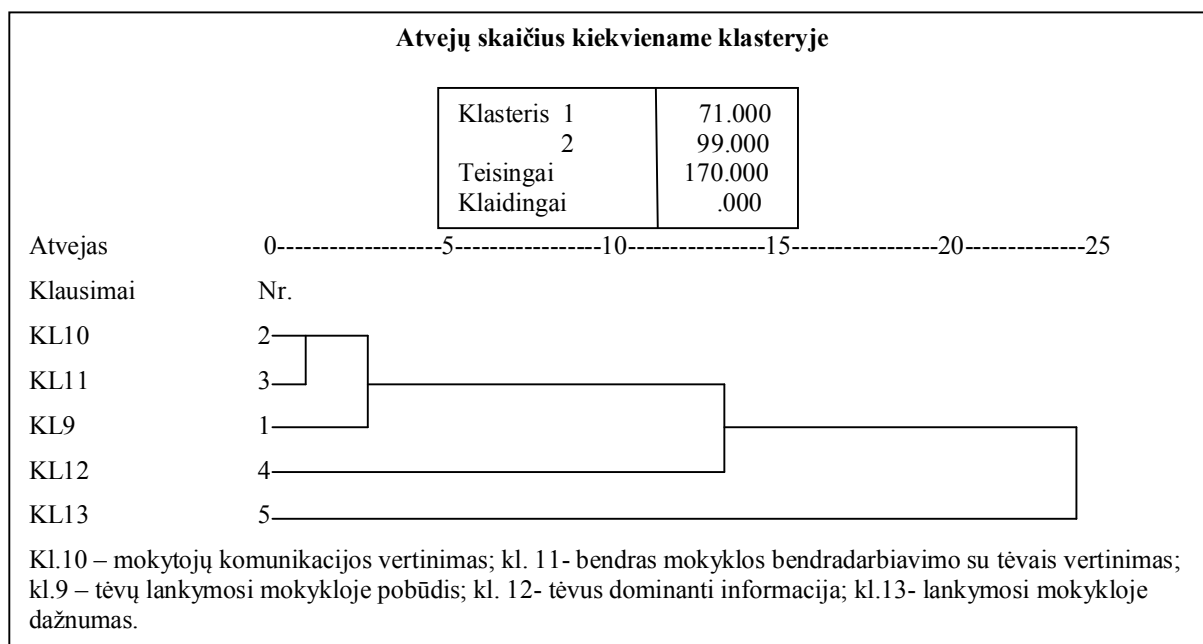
**Atvejų skaičius kiekviename klasteryje**

| | |
|---|---|
| Klasteris 1 | 71.000 |
| 2 | 99.000 |
| Teisingai | 170.000 |
| Klaidingai | .000 |

Atvejas 0-------------------5-----------------10----------------15-----------------20--------------25

Klausimai Nr.

KL10 2

KL11 3

KL9 1

KL12 4

KL13 5

Kl.10 – mokytojų komunikacijos vertinimas; kl. 11- bendras mokyklos bendradarbiavimo su tėvais vertinimas; kl.9 – tėvų lankymosi mokykloje pobūdis; kl. 12- tėvus dominanti informacija; kl.13- lankymosi mokykloje dažnumas.